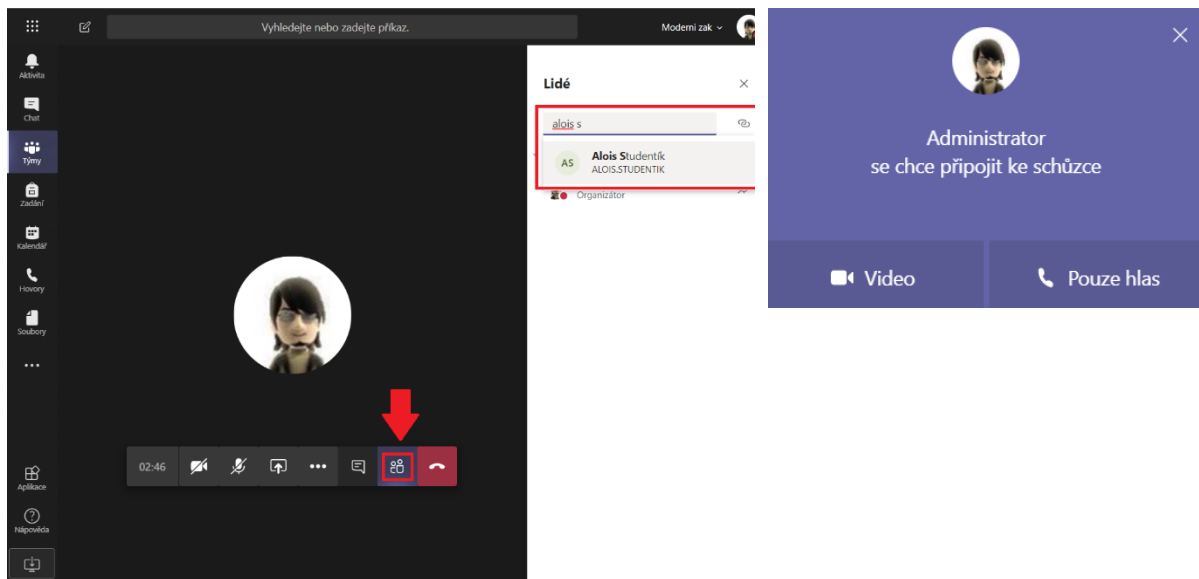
Vyhledejte nebo zadejte příkaz.

Moderni zak

Aktivita

Chat

Týmy

Zadání

Kalendář

Hovory

Soubory

...

Aplikace

Nápověda

02:46

Lidé

alois s

AS Alois Studentík
ALOIS.STUDENTIK

Organizátor

Administrator
se chce připojit ke schůzce

Video

Pouze hlas